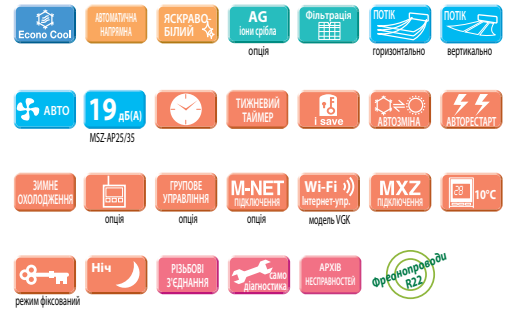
Econo Cool

АВТОМАТИЧНА НАПРЯМНА

ЯСКРАВО БІЛИЙ

AG іони срібла
опція

Фільтрація

ПОТІК
горизонтально

ПОТІК
вертикально

АВТО

19 дБ(А)
MSZ-AP25/35

ТИЖНЕВИЙ ТАЙМЕР

i save

АВТОЗМІНА

АВТОРЕСТАРТ

ЗИМНЕ ОХОЛОДЖЕННЯ

опція

ГРУПОВЕ УПРАВЛІННЯ
опція

M-NET підключення
опція

Wi-Fi Інтернет-упр.
модель VGK

MXZ підключення

10°C

режим фіксований

Ніч

РІЗЬБОВІ З'ЄДНАННЯ

само діагностика

АРХІВ НЕСПРАВНОСТЕЙ

Фреонопроводи R22